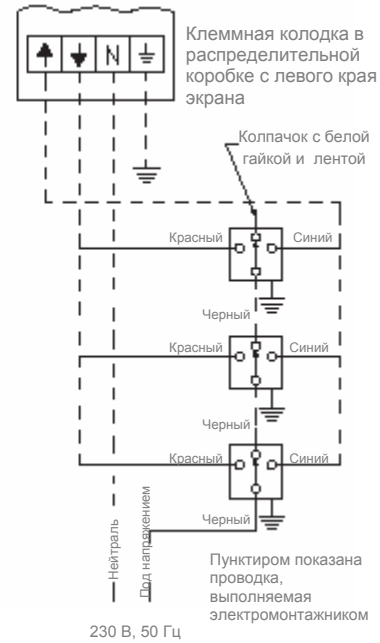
N

Клеммная колодка в распределительной коробке с левого края экрана

Колпачок с белой гайкой и лентой

Красный

Синий

Черный

Красный

Синий

Черный

Красный

Синий

Черный

Нейтраль

Под напряжением

Пунктиром показана проводка, выполняемая электромонтажником

230 В, 50 Гц